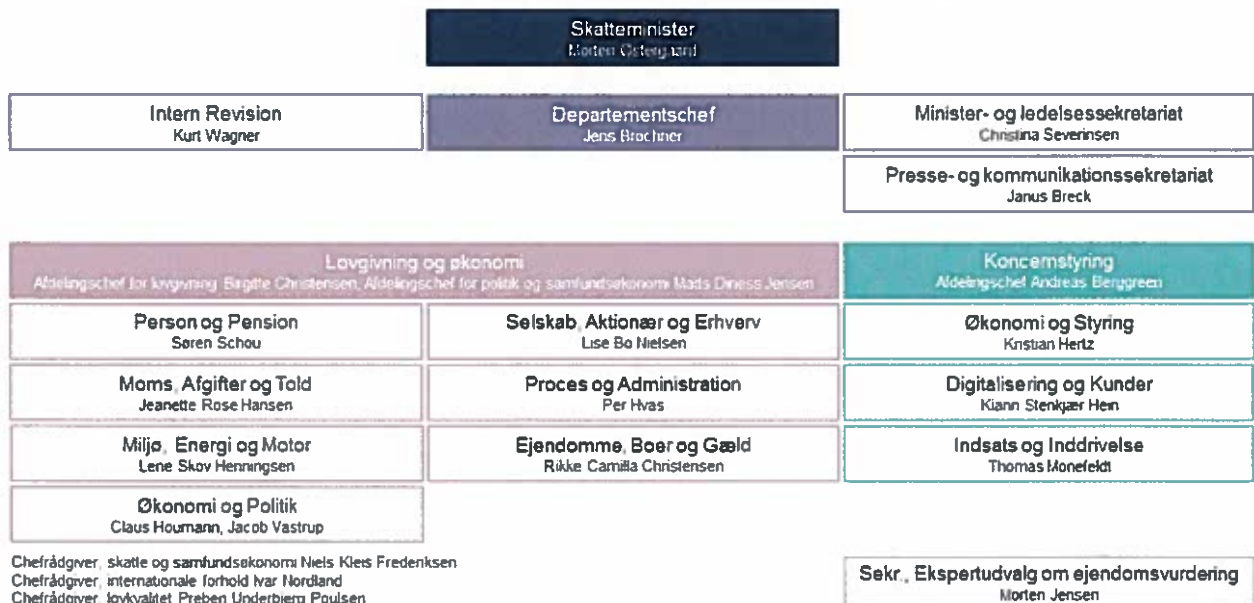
Skatteminister
Morten Østergaard

Intern Revision
Kurt Wagner

Departementschef
Jens Brochner

Minister- og ledelsessekretariat
Christina Severinsen

Presse- og kommunikationssekretariat
Janus Breck

Lovgivning og økonomi
Afdelingschef for lovgivning Birgitte Christensen, Afdelingschef for politik og samfundsøkonomi Mads Dinesen Jensen

Koncernstyring
Afdelingschef Andreas Berggreen

Person og Pension
Søren Schou

Selskab, Aktionær og Erhverv
Lise Bo Nielsen

Økonomi og Styring
Kristian Hertz

Moms, Afgifter og Told
Jeanette Rose Hansen

Proces og Administration
Per Hvas

Digitalisering og Kunder
Kiann Stenkjær Hein

Miljø, Energi og Motor
Lene Skov Henningsen

Ejendomme, Boer og Gæld
Rikke Camilla Christensen

Indsats og Inddrivelse
Thomas Monefeldt

Økonomi og Politik
Claus Houmann, Jacob Vastrup

Chefrådgiver, skatte og samfundsøkonomi Niels Kleis Frederiksen
Chefrådgiver, internationale forhold Ivar Nordland
Chefrådgiver, lovkvalitet Preben Underbjerg Poulsen

Sekr., Ekspertudvalg om ejendomsvurdering
Morten Jensen